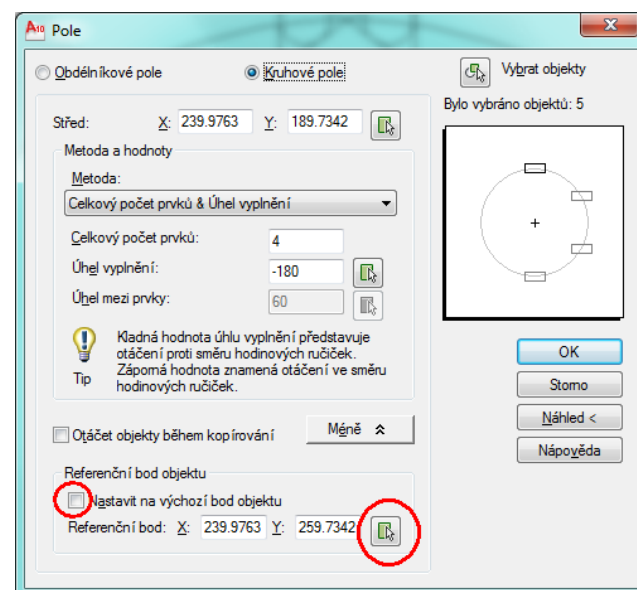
A10 Pole

Obdélníkové pole
Kruhové pole

Vybrat objekty
Bylo vybráno objektů: 5

Střed: X: 239.9763 Y: 189.7342

Metoda a hodnoty
Metoda:
Celkový počet prvků & Úhel vyplnění
Celkový počet prvků: 4
Úhel vyplnění: -180
Úhel mezi prvky: 60

Tip
Kladná hodnota úhlu vyplnění představuje otáčení proti směru hodinových ručiček. Záporná hodnota znamená otáčení ve směru hodinových ručiček.

Otáčet objekty během kopírování
Méně

Referenční bod objektu
Nastavit na výchozí bod objektu
Referenční bod: X: 239.9763 Y: 259.7342

OK
Storno
Náhled <
Nápověda